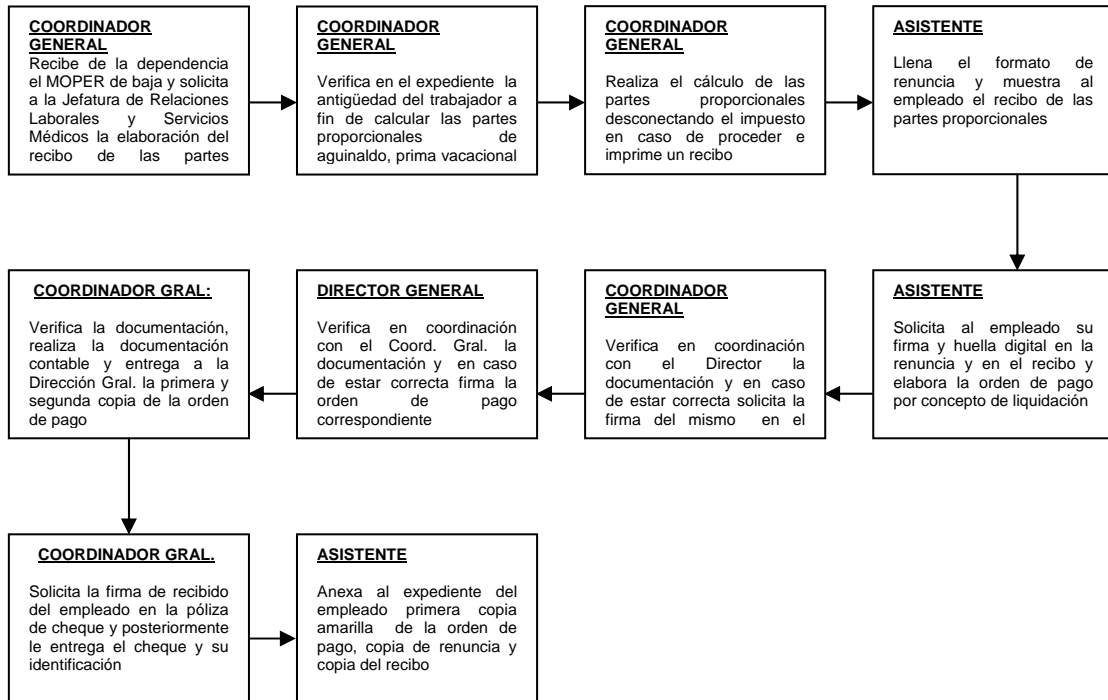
COORDINADOR GENERAL

Recibe de la dependencia el MOPER de baja y solicita a la Jefatura de Relaciones Laborales y Servicios Médicos la elaboración del recibo de las partes

COORDINADOR GENERAL

Verifica en el expediente la antigüedad del trabajador a fin de calcular las partes proporcionales de aguinaldo, prima vacacional

COORDINADOR GENERAL

Realiza el cálculo de las partes proporcionales desconectando el impuesto en caso de proceder e imprime un recibo

ASISTENTE

Llena el formato de renuncia y muestra al empleado el recibo de las partes proporcionales

ASISTENTE

Solicita al empleado su firma y huella digital en la renuncia y en el recibo y elabora la orden de pago por concepto de liquidación

COORDINADOR GENERAL

Verifica en coordinación con el Director la documentación y en caso de estar correcta solicita la firma del mismo en el

DIRECTOR GENERAL

Verifica en coordinación con el Coord. Gral. la documentación y en caso de estar correcta firma la orden de pago correspondiente

COORDINADOR GRAL:

Verifica la documentación, realiza la documentación contable y entrega a la Dirección Gral. la primera y segunda copia de la orden de pago

COORDINADOR GRAL.

Solicita la firma de recibido del empleado en la póliza de cheque y posteriormente le entrega el cheque y su identificación

ASISTENTE

Anexa al expediente del empleado primera copia amarilla de la orden de pago, copia de renuncia y copia del recibo